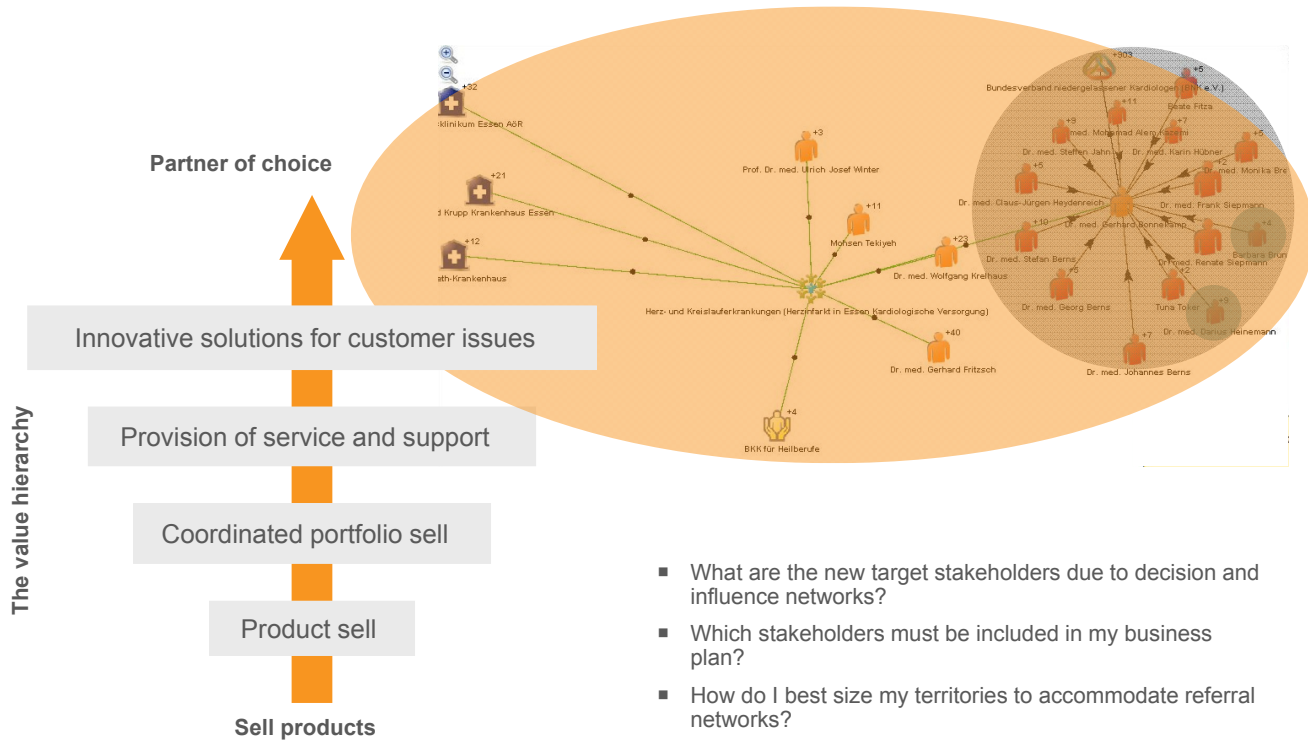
Partner of choice

Innovative solutions for customer issues

Provision of service and support

Coordinated portfolio sell

Product sell

Sell products

The value hierarchy

+32
klinikum Essen AöR

+21
d Krupp Krankenhaus Essen

+12
sth-Krankenhaus

+3
Prof. Dr. med. Ulrich Josef Winter

+11
Mohsen Tekiyeh

Herz- und Kreislauferkrankungen (Herzinfarkt in Essen Kardiologische Versorgung)

+23
Dr. med. Wolfgang Krelhaus

+40
Dr. med. Gerhard Fritzsch

+4
BKK für Heilberufe

+303
Bundesverband niedergelassener Kardiologen (BNK e.V.)

+5
Beate Fitza

+11
Dr. med. Mohamad Alem Kazemi

+9
Dr. med. Steffen Jahn

+7
Dr. med. Karin Hübner

+8
Dr. med. Monika Bre

+2
Dr. med. Frank Siepmann

+5
Dr. med. Claus-Jürgen Heydenreich

Dr. med. Gerhard Bonnekamp

+10
Dr. med. Stefan Berns

+4
Barbara Brün

Dr. med. Renate Siepmann

+8
Dr. med. Georg Berns

+2
Tuna Toker

+5
Dr. med. Darius Heinemann

+7
Dr. med. Johannes Berns

■ What are the new target stakeholders due to decision and influence networks?

■ Which stakeholders must be included in my business plan?

■ How do I best size my territories to accommodate referral networks?